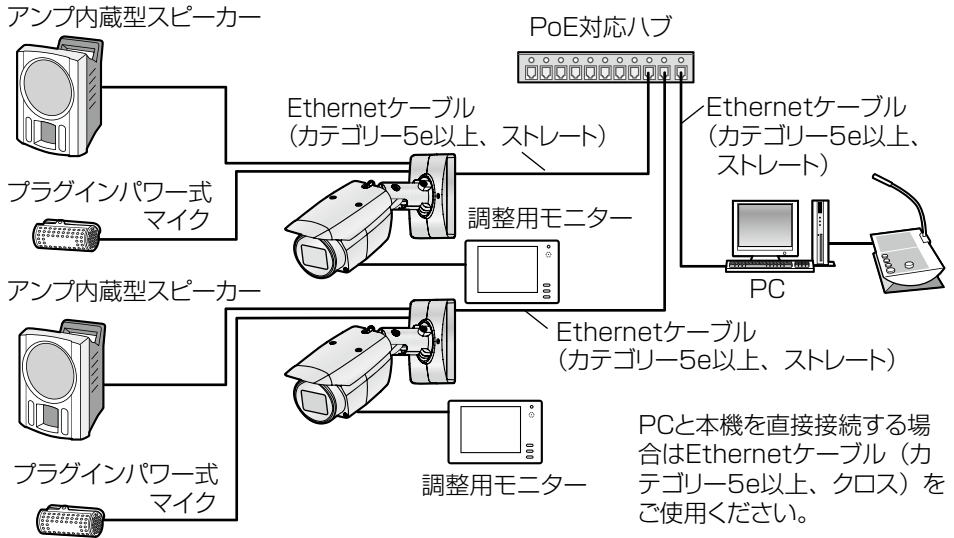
アンプ内蔵型スピーカー

PoE対応ハブ

Ethernetケーブル
（カテゴリー5e以上、ストレート）

Ethernetケーブル
（カテゴリー5e以上、
ストレート）

プラグインパワー式
マイク

調整用モニター

PC

アンプ内蔵型スピーカー

Ethernetケーブル
（カテゴリー5e以上、ストレート）

PCと本機を直接接続する場合はEthernetケーブル（カテゴリー5e以上、クロス）をご使用ください。

プラグインパワー式
マイク

調整用モニター